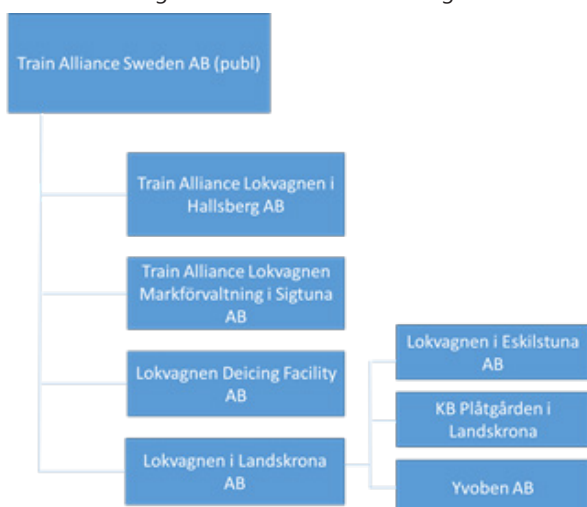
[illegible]

Train Alliance Sweden AB (publ)

Train Alliance Lokvagnen i Hallsberg AB

Train Alliance Lokvagnen Markförvaltning i Sigtuna AB

Lokvagnen Deicing Facility AB

Lokvagnen i Landskrona AB

Lokvagnen i Eskilstuna AB

KB Plåtgården i Landskrona

Yvoben AB